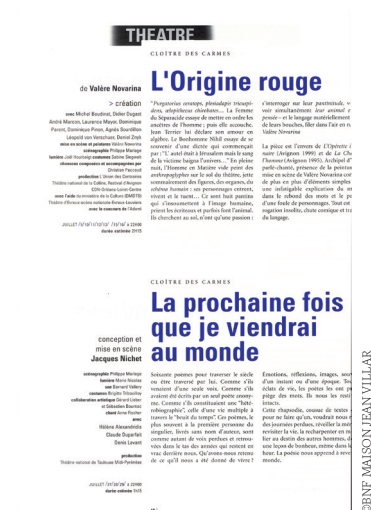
THEATRE

CLOÎTRE DES CARMES

L'Origine rouge

de Valère Novarina

> création

avec Michel Baudinat, Didier Dugast, André Marcon, Laurence Mayor, Dominique Parent, Dominique Pinon, Agnès Sourdillon, Léopold von Verschuer, Daniel Znyk

mise en scène et peinture Valère Novarina
scénographie Philippe Marioge
lumière Joël Hourbeigt costumes Solène Génevet
chansons composées et accompagnées par Christian Paccoud

production L'Union des Contraires
Théâtre national de la Colline, Festival d'Avignon, CDN Orléans-Loiret-Centre
avec l'aide du ministère de la Culture (DMDTS)
Théâtre d'Annecy scène nationale Bonlieu Annecy
avec le concours de l'Adami

JUILLET /12/13/15/16/17/18/19/ à 22h00
durée estimée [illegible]

"Purgatorius ceratops, plesiadapis tricuspidens, altipithecus chinchatrs... La femme du Séparacide essaye de mettre en ordre les questions de l'homme ; puis elle accouche. Jean Terrier lui déclare son amour en algèbre. Le Bonhomme Nihil essaye de se souvenir d'une dictée qui commençait par : "L'autel était à Jérusalem mais le sang de la victime baigna l'univers..." En pleine nuit, l'Homme en Matière vide priest des anthropophylies sur le sol du théâtre, jette ventralement des figures, des organes, du schéma humain ; ses personnages entrent, rivent et le tuent... Ce sont huit pantins qui l'ensemencent à l'image humaine, prient les écriteaux et parlent fort l'animal. Ils cherchent au sol, n'ont qu'une passion :

s'interroger sur leur pantimide, v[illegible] voir simultanément leur animal et pensée – et le langage matériellement de leurs bouches, filer dans l'air en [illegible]
Valère Novarina

La pièce est l'envers de L'Opérette imaginaire (Avignon 1999) et de Le Ch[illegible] l'homme (Avignon 1995). Archipel d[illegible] parlé-chanté, présence de la peintu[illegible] mise en scène de Valère Novarina co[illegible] de plus en plus d'éléments simples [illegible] une infatigable explication du m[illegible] dans le rebond des mots et le p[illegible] d'une foule de personnages. Tout est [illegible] rogation insolite, chute comique et tr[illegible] du langage.

CLOÎTRE DES CARMES

La prochaine fois que je viendrai au monde

conception et mise en scène
Jacques Nichet

scénographie Philippe Marioge
lumière Marie Nicolas
son Bernard Valléry
costumes Brigitte Tribouilloy
collaboration artistique Gérard Lieber et Sébastien Bournac
chant Anne Fischer
avec
Hélène Alexandridis
Claude Duparfait
Denis Lavant

production
Théâtre national de Toulouse Midi-Pyrénées

JUILLET /27/28/29/ à 22h00
durée estimée 1h45

Soixante poèmes pour traverser le siècle ou être traversé par lui. Comme s'ils venaient d'une seule voix. Comme s'ils avaient été écrits par un seul poète anonyme. Comme s'ils constituaient une "hétérobiographie", celle d'une vie multiple à travers le "bruit du temps". Ces poèmes, le plus souvent à la première personne du singulier, livrés sans nom d'auteur, sont comme autant de voix perdues et retrouvées dans le tas des années qui roulent en vrac derrière nous. Qu'avons-nous retenu de ce qu'il nous a été donné de vivre ?

Émotions, réflexions, images, sou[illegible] d'un instant ou d'une époque. To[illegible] éclats de vie, les poètes les ont pr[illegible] piège des mots. Ils nous les resti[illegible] intacts.
Cette rhapsodie, cousue de textes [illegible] pour ne faire qu'un, voudrait nous d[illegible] des journées perdues, réveiller la mé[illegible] revisiter la vie, la recharger par un no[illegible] fer au destin des autres hommes, d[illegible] une leçon de bonheur, même dans le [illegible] heur. La poésie nous apprend à reve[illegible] monde.

©BNF MAISON JEAN VILAR